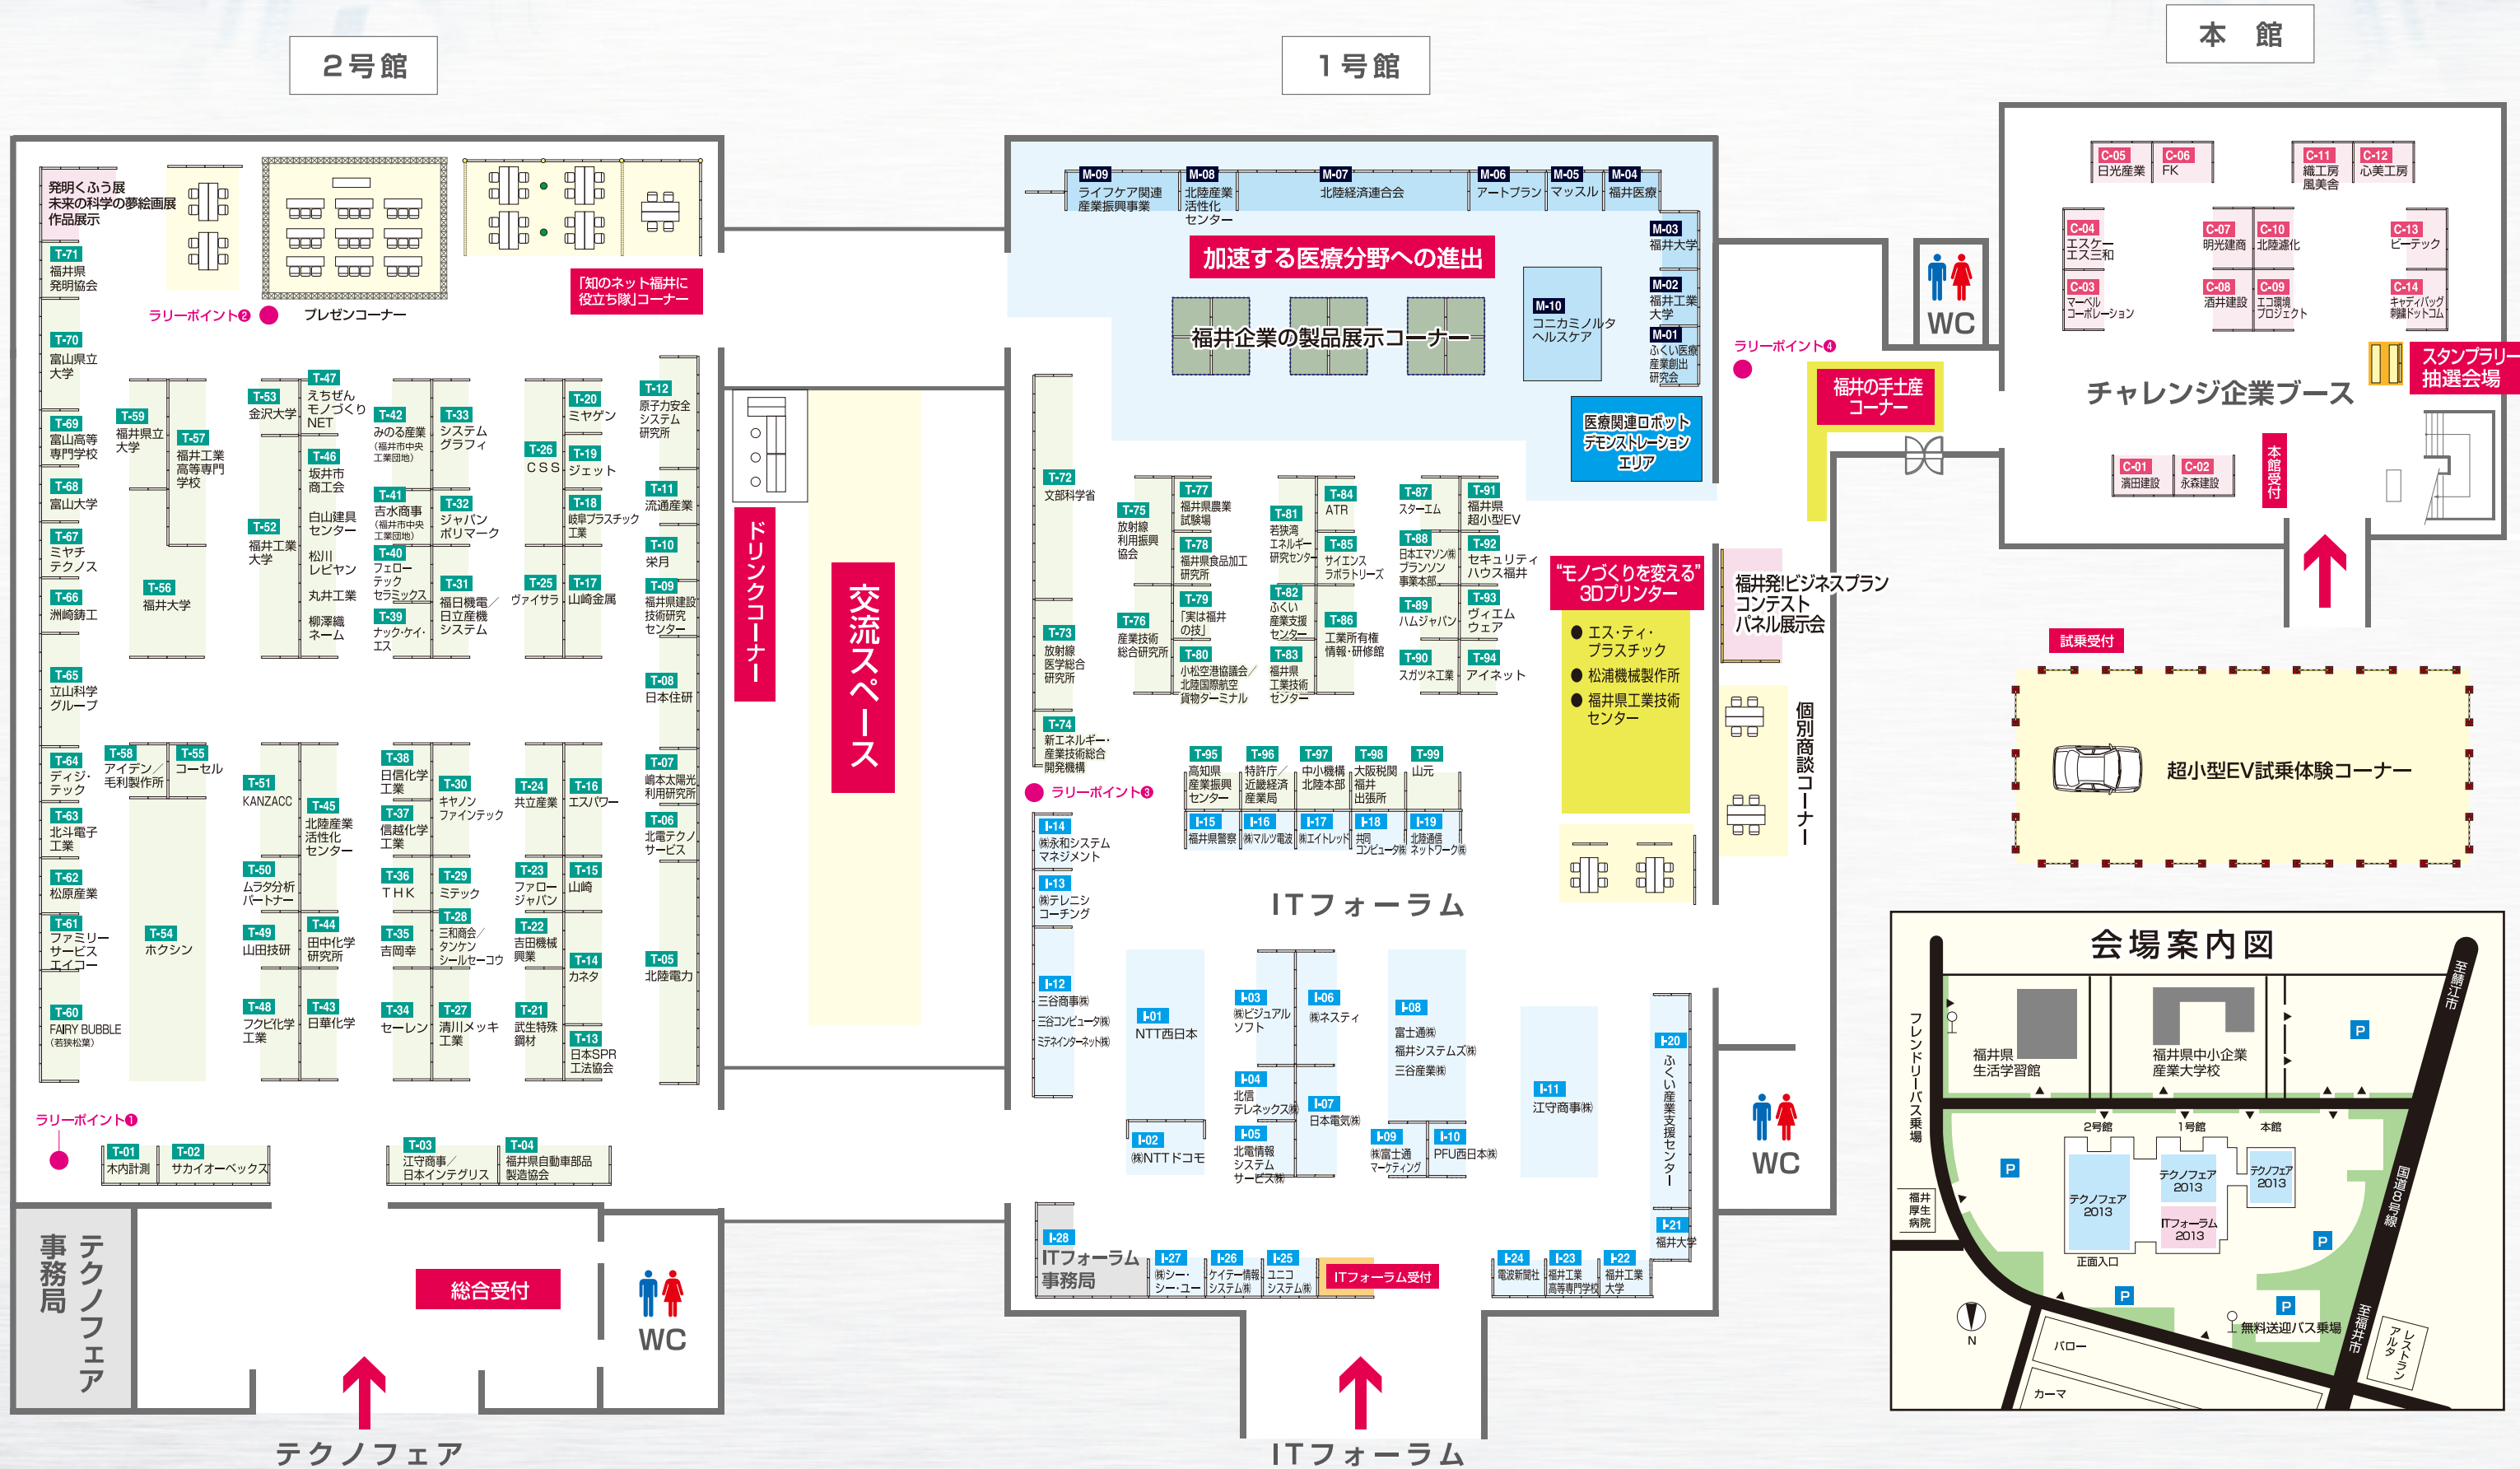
2号館

1号館

本　館

発明くふう展
未来の科学の夢絵画展
作品展示

T-71 福井県発明協会

ラリーポイント②

プレゼンコーナー

「知のネット福井に役立ち隊」コーナー

T-70 富山県立大学

T-69 富山高等専門学校

T-68 富山大学

T-67 ミヤチテクノス

T-66 洲崎鋳工

T-65 立山科学グループ

T-64 ディジ・テック

T-63 北斗電子工業

T-62 松原産業

T-61 ファミリーサービスエイコー

T-60 FAIRY BUBBLE（若狭松葉）

T-59 福井県立大学

T-57 福井工業高等専門学校

T-56 福井大学

T-58 アイデン／毛利製作所

T-55 コーセル

T-54 ホクシン

T-53 金沢大学

T-52 福井工業大学

T-51 KANZACC

T-50 ムラタ分析パートナー

T-49 山田技研

T-48 フクビ化学工業

T-47 えちぜんモノづくりNET

T-46 坂井市商工会

白山建具センター

松川レピヤン

丸井工業

柳澤織ネーム

T-45 北陸産業活性化センター

T-44 田中化学研究所

T-43 日華化学

T-42 みのる産業（福井市中央工業団地）

T-41 吉水商事（福井市中央工業団地）

T-40 フェローテックセラミックス

T-39 ナック・ケイ・エス

T-38 日信化学工業

T-37 信越化学工業

T-36 THK

T-35 吉岡幸

T-34 セーレン

T-33 システムグラフィ

T-32 ジャパンポリマーク

T-31 福日機電／日立産機システム

T-30 キヤノンファインテック

T-29 ミテック

T-28 三和商会／タンケンシールセーコウ

T-27 清川メッキ工業

T-26 CSS

T-25 ヴァイサラ

T-24 共立産業

T-23 ファロージャパン

T-22 吉田機械興業

T-21 武生特殊鋼材

T-20 ミヤゲン

T-19 ジェット

T-18 岐阜プラスチック工業

T-17 山崎金属

T-16 エスパワー

T-15 山崎

T-14 カネタ

T-13 日本SPR工法協会

T-12 原子力安全システム研究所

T-11 流通産業

T-10 栄月

T-09 福井県建設技術研究センター

T-08 日本住研

T-07 嶋本太陽光利用研究所

T-06 北電テクノサービス

T-05 北陸電力

ラリーポイント①

T-01 木内計測

T-02 サカイオーベックス

T-03 江守商事／日本インテグリス

T-04 福井県自動車部品製造協会

テクノフェア事務局

総合受付

WC

テクノフェア

ドリンクコーナー

交流スペース

M-09 ライフケア関連産業振興事業

M-08 北陸産業活性化センター

M-07 北陸経済連合会

M-06 アートプラン

M-05 マッスル

M-04 福井医療

M-03 福井大学

M-02 福井工業大学

M-01 ふくい医療産業創出研究会

M-10 コニカミノルタヘルスケア

加速する医療分野への進出

福井企業の製品展示コーナー

医療関連ロボットデモンストレーションエリア

T-72 文部科学省

T-73 放射線医学総合研究所

T-74 新エネルギー・産業技術総合開発機構

T-75 放射線利用振興協会

T-76 産業技術総合研究所

T-77 福井県農業試験場

T-78 福井県食品加工研究所

T-79 「実は福井の技」

T-80 小松空港協議会／北陸国際航空貨物ターミナル

T-81 若狭湾エネルギー研究センター

T-82 ふくい産業支援センター

T-83 福井県工業技術センター

T-84 ATR

T-85 サイエンスラボトリーズ

T-86 工業所有権情報・研修館

T-87 スターエム

T-88 日本エマソン㈱ブランソン事業本部

T-89 ハムジャパン

T-90 スガツネ工業

T-91 福井県超小型EV

T-92 セキュリティハウス福井

T-93 ヴィエムウェア

T-94 アイネット

"モノづくりを変える"3Dプリンター

● エス・ティ・プラスチック
● 松浦機械製作所
● 福井県工業技術センター

ラリーポイント③

T-95 高知県産業振興センター

T-96 特許庁／近畿経済産業局

T-97 中小機構北陸本部

T-98 大阪税関福井出張所

T-99 山元

I-14 ㈱永和システムマネジメント

I-13 ㈱テレニシコーチング

I-15 福井県警察

I-16 ㈱マルツ電波

I-17 ㈱エイトレッド

I-18 共同コンピュータ㈱

I-19 北陸通信ネットワーク㈱

ITフォーラム

I-12 三谷商事㈱ 三谷コンピュータ㈱ ミテネインターネット㈱

I-01 NTT西日本

I-02 ㈱NTTドコモ

I-03 ㈱ビジュアルソフト

I-04 北信テレネックス㈱

I-05 北電情報システムサービス㈱

I-06 ㈱ネスティ

I-07 日本電気㈱

I-08 富士通㈱ 福井システムズ㈱ 三谷産業㈱

I-09 ㈱富士通マーケティング

I-10 PFU西日本㈱

I-11 江守商事㈱

I-20 ふくい産業支援センター

I-21 福井大学

I-22 福井工業大学

I-23 福井工業高等専門学校

I-24 電波新聞社

I-25 ユニコシステム㈱

I-26 ケイテー情報システム㈱

I-27 ㈱シー・シー・ユー

I-28 ITフォーラム事務局

ITフォーラム受付

ITフォーラム

ラリーポイント④

福井の手土産コーナー

福井発!ビジネスプランコンテストパネル展示会

個別商談コーナー

WC

C-05 日光産業

C-06 FK

C-11 織工房風美舎

C-12 心美工房

C-04 エスケーエス三和

C-03 マーベルコーポレーション

C-07 明光建商

C-10 北陸濾化

C-13 ビーテック

C-08 酒井建設

C-09 エコ環境プロジェクト

C-14 キャディバッグ刺繍ドットコム

スタンプラリー抽選会場

チャレンジ企業ブース

C-01 濱田建設

C-02 永森建設

本館受付

試乗受付

超小型EV試乗体験コーナー

会場案内図

フレンドリーバス乗場

福井県生活学習館

福井県中小企業産業大学校

至鯖江市

2号館

1号館

本館

テクノフェア2013

テクノフェア2013

テクノフェア2013

ITフォーラム2013

正面入口

福井厚生病院

国道8号線

無料送迎バス乗場

至福井市

レストランアルタ

バロー

カーマ

N

P